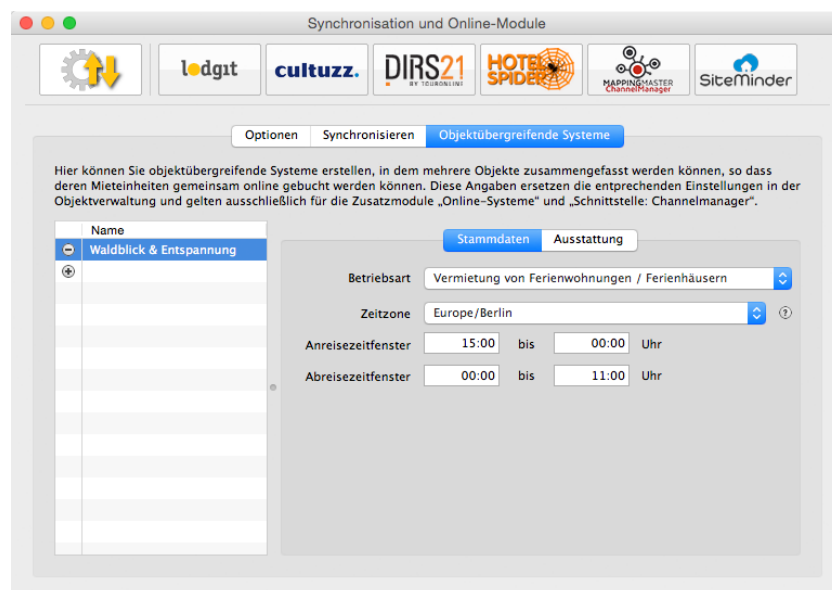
Synchronisation und Online-Module

lodgit cultuzz. DIRS21 BY TOURONLINE HOTEL SPIDER MAPPINGMASTER ChannelManager SiteMinder

Optionen | Synchronisieren | Objektübergreifende Systeme

Hier können Sie objektübergreifende Systeme erstellen, in dem mehrere Objekte zusammengefasst werden können, so dass deren Mieteinheiten gemeinsam online gebucht werden können. Diese Angaben ersetzen die entprechenden Einstellungen in der Objektverwaltung und gelten ausschließlich für die Zusatzmodule „Online-Systeme" und „Schnittstelle: Channelmanager".

Name
Waldblick & Entspannung

Stammdaten | Ausstattung

Betriebsart Vermietung von Ferienwohnungen / Ferienhäusern

Zeitzone Europe/Berlin

Anreisezeitfenster 15:00 bis 00:00 Uhr

Abreisezeitfenster 00:00 bis 11:00 Uhr